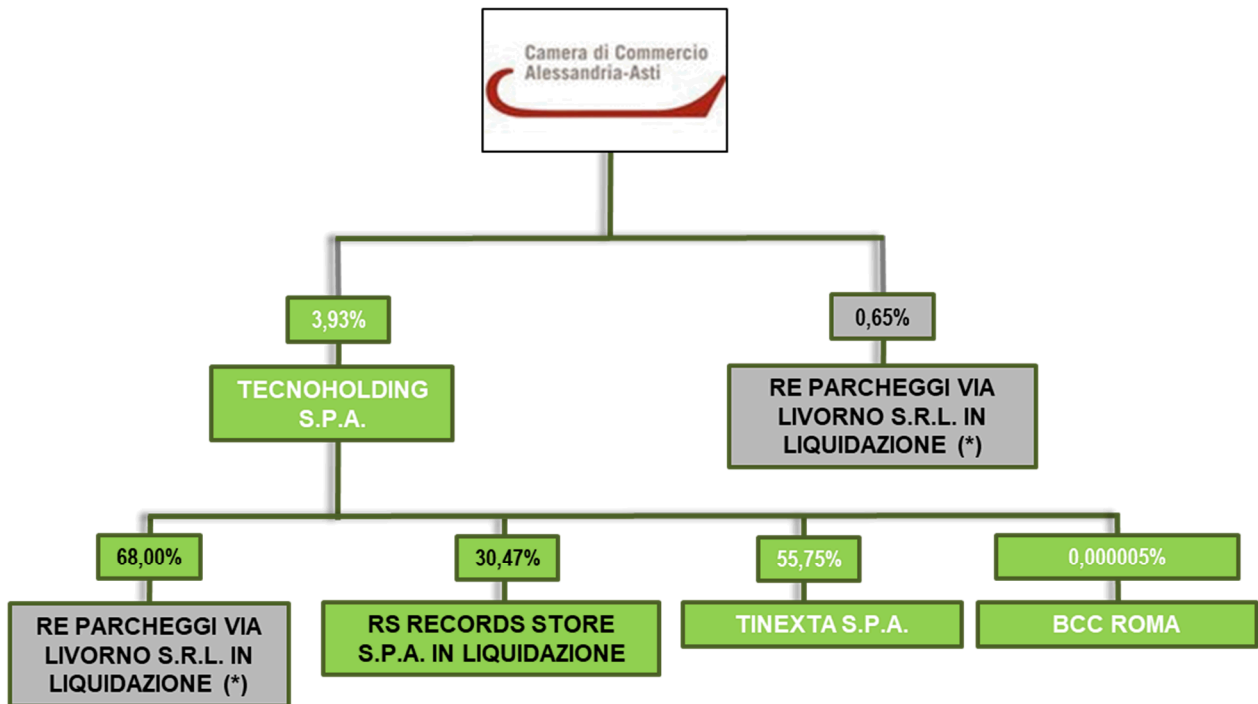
Camera di Commercio
Alessandria-Asti

3,93%

TECNOHOLDING S.P.A.

0,65%

RE PARCHEGGI VIA LIVORNO S.R.L. IN LIQUIDAZIONE (*)

68,00%

RE PARCHEGGI VIA LIVORNO S.R.L. IN LIQUIDAZIONE (*)

30,47%

RS RECORDS STORE S.P.A. IN LIQUIDAZIONE

55,75%

TINEXTA S.P.A.

0,000005%

BCC ROMA